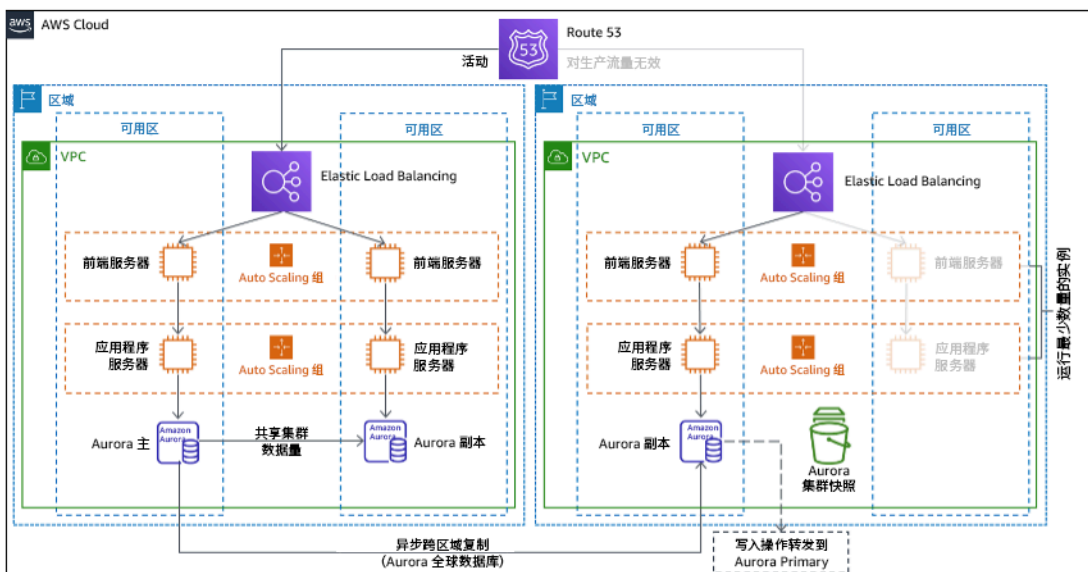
aws AWS Cloud

Route 53

53

活动

对生产流量无效

区域

可用区

可用区

VPC

Elastic Load Balancing

前端服务器

Auto Scaling 组

前端服务器

应用程序服务器

Auto Scaling 组

应用程序服务器

Aurora 主

Amazon Aurora

共享集群数据量

Amazon Aurora

Aurora 副本

区域

可用区

可用区

VPC

Elastic Load Balancing

前端服务器

Auto Scaling 组

前端服务器

应用程序服务器

Auto Scaling 组

应用程序服务器

运行最少数量的实例

Aurora 副本

Amazon Aurora

Aurora 集群快照

异步跨区域复制
(Aurora 全球数据库)

写入操作转发到 Aurora Primary